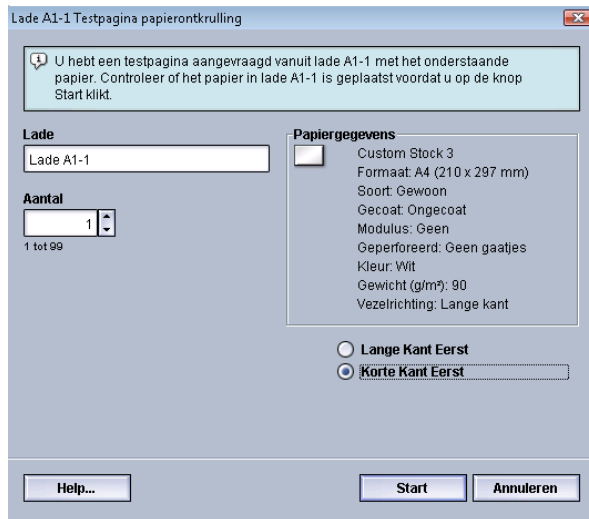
Lade A1-1 Testpagina papierontkrulling

U hebt een testpagina aangevraagd vanuit lade A1-1 met het onderstaande papier. Controleer of het papier in lade A1-1 is geplaatst voordat u op de knop Start klikt.

Lade

Lade A1-1

Aantal

1

1 tot 99

Papiergegevens

Custom Stock 3
Formaat: A4 (210 x 297 mm)
Soort: Gewoon
Gecoat: Ongecoat
Modulus: Geen
Geperforeerd: Geen gaatjes
Kleur: Wit
Gewicht (g/m²): 90
Vezelrichting: Lange kant

Lange Kant Eerst
Korte Kant Eerst

Help...

Start

Annuleren